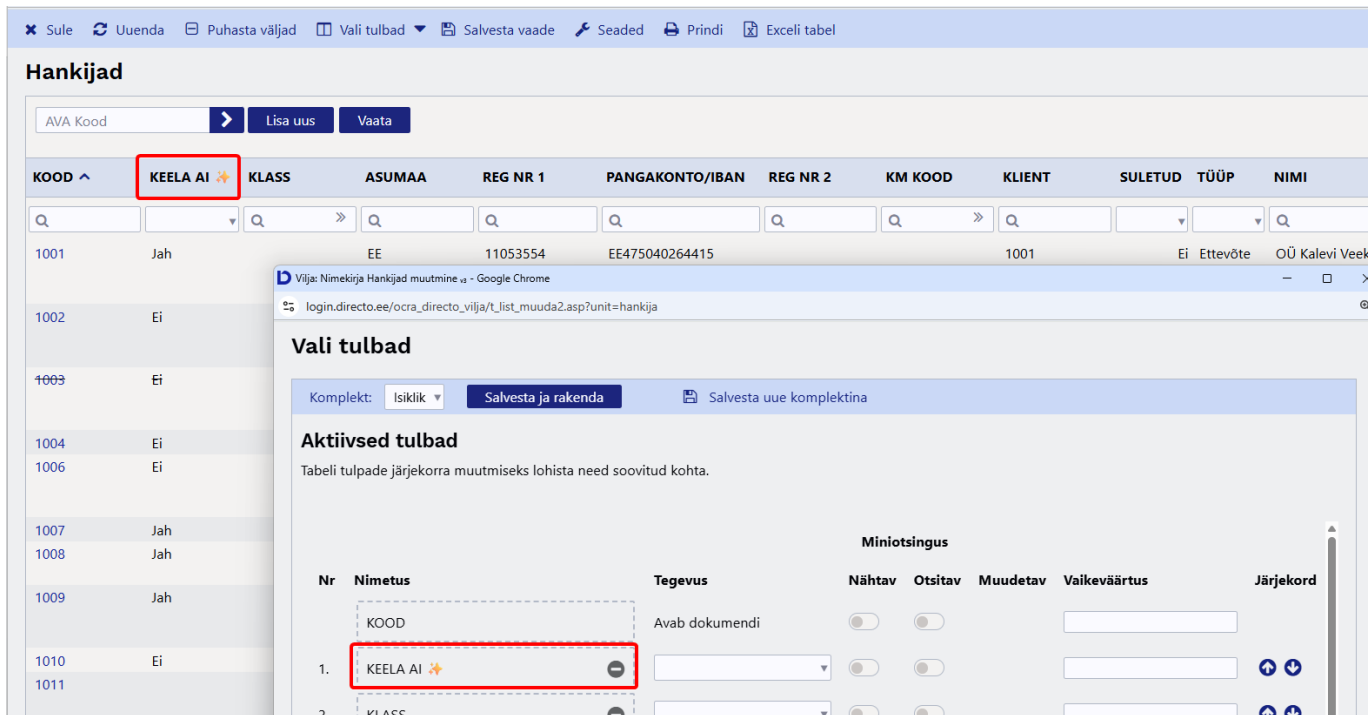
Sule Uuenda Puhasta väljad Vali tulbad Salvesta vaade Seaded Prindi Exceli tabel

Hankijad

AVA Kood Lisa uus Vaata

| KOOD | KEELA AI | KLASS | ASUMAA | REG NR 1 | PANGAKONTO/IBAN | REG NR 2 | KM KOOD | KLIENT | SULETUD | TÜÜP | NIMI |
|---|---|---|---|---|---|---|---|---|---|---|---|
| 1001 | Jah | | EE | 11053554 | EE475040264415 | | | 1001 | Ei | Ettevõte | OÜ Kalevi Veek |
| 1002 | Ei | | | | | | | | | | |
| 1003 | Ei | | | | | | | | | | |
| 1004 | Ei | | | | | | | | | | |
| 1006 | Ei | | | | | | | | | | |
| 1007 | Jah | | | | | | | | | | |
| 1008 | Jah | | | | | | | | | | |
| 1009 | Jah | | | | | | | | | | |
| 1010 | Ei | | | | | | | | | | |
| 1011 | | | | | | | | | | | |

Vilja: Nimekirja Hankijad muutmine v3 - Google Chrome
login.directo.ee/ocra_directo_vilja/t_list_muuda2.asp?unit=hankija

Vali tulbad

Komplekt: Isiklik Salvesta ja rakenda Salvesta uue komplektina

Aktiivsed tulbad
Tabeli tulpade järjekorra muutmiseks lohista need soovitud kohta.

Miniotsingus

| Nr | Nimetus | Tegevus | Nähtav | Otsitav | Muudetav | Vaikeväärtus | Järjekord |
|---|---|---|---|---|---|---|---|
| | KOOD | Avab dokumendi | | | | | |
| 1. | KEELA AI | | | | | | |
| 2. | KLASS | | | | | | |